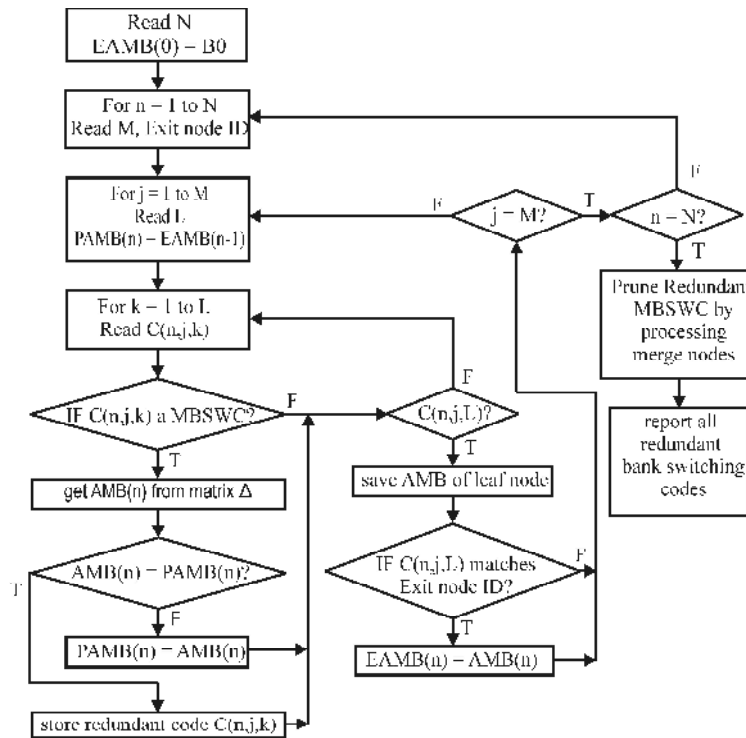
Read N
EAMB(0) – B0

For n – 1 to N
Read M, Exit node ID

For j = 1 to M
Read L
PAMB(n) – EAMB(n-1)

For k – 1 to L
Read C(n,j,k)

IF C(n,j,k) a MBSWC?

T

get AMB(n) from matrix Δ

AMB(n) – PAMB(n)?

T

F

PAMB(n) – AMB(n)

store redundant code C(n,j,k)

F

C(n,j,L)?

F

T

save AMB of leaf node

IF C(n,j,L) matches Exit node ID?

F

T

EAMB(n) – AMB(n)

j – M?

F

T

n – N?

F

T

Prune Redundan MBSWC by processing merge nodes

report all redundant bank switching codes